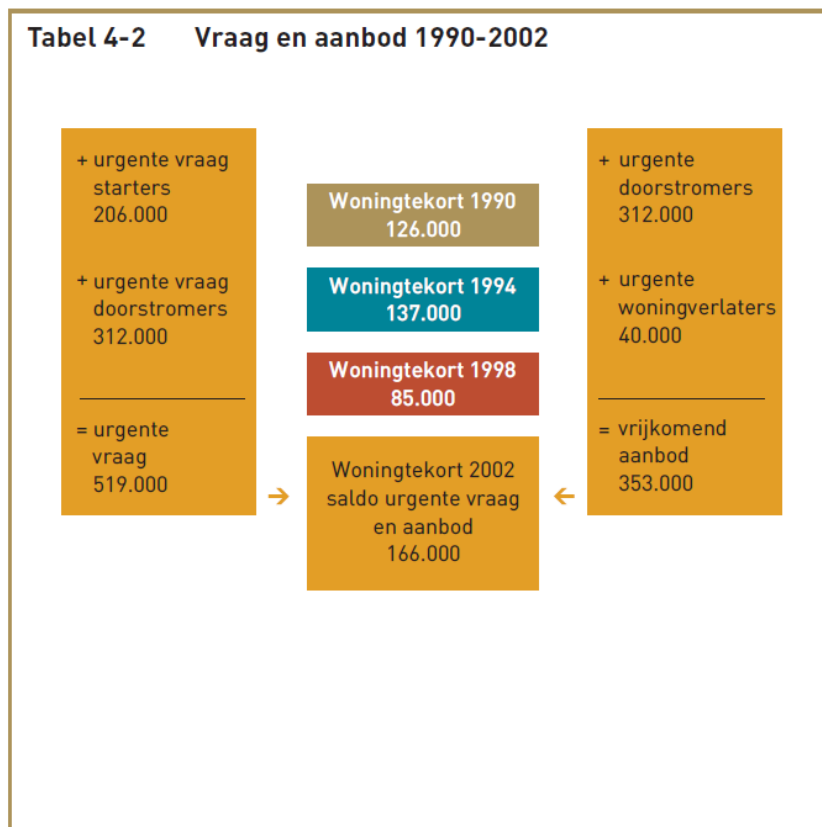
Tabel 4-2 Vraag en aanbod 1990-2002

+ urgente vraag starters 206.000

+ urgente vraag doorstromers 312.000

= urgente vraag 519.000

Woningtekort 1990 126.000

Woningtekort 1994 137.000

Woningtekort 1998 85.000

Woningtekort 2002 saldo urgente vraag en aanbod 166.000

+ urgente doorstromers 312.000

+ urgente woningverlaters 40.000

= vrijkomend aanbod 353.000